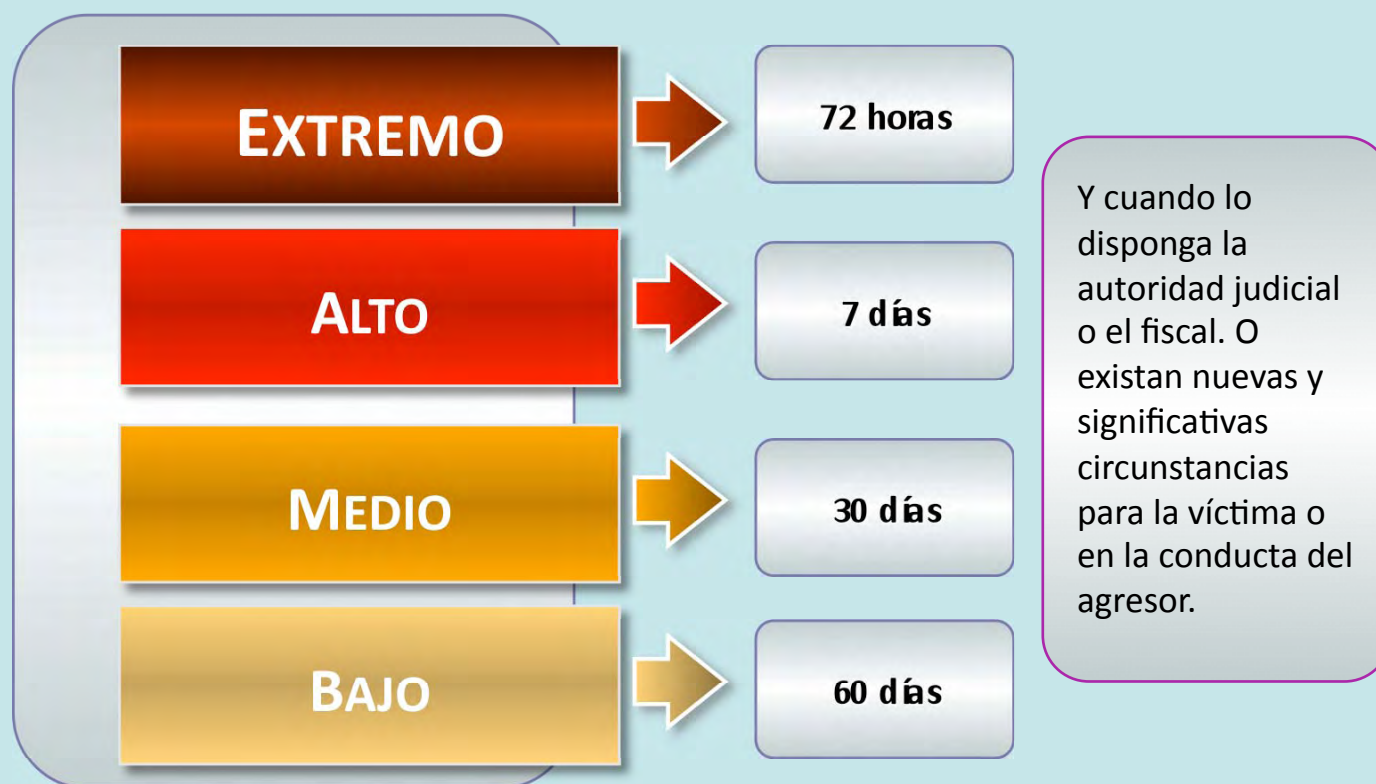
EXTREMO
72 horas

ALTO
7 días

MEDIO
30 días

BAJO
60 días

Y cuando lo disponga la autoridad judicial o el fiscal. O existan nuevas y significativas circunstancias para la víctima o en la conducta del agresor.